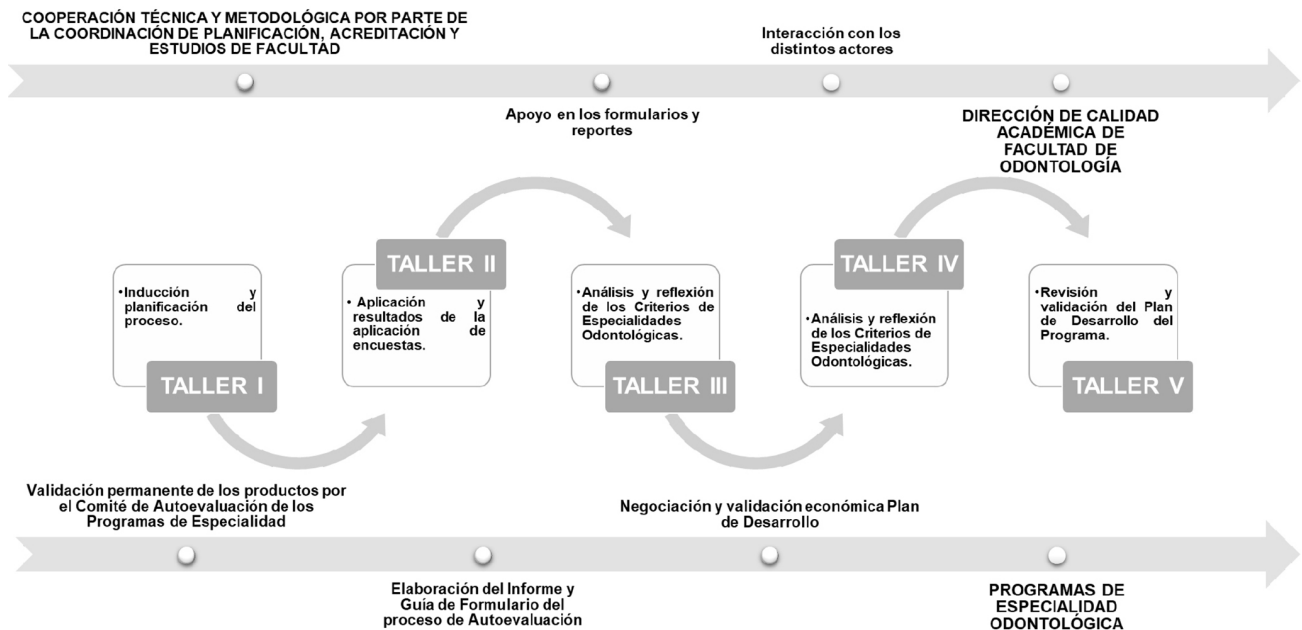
COOPERACIÓN TÉCNICA Y METODOLÓGICA POR PARTE DE LA COORDINACIÓN DE PLANIFICACIÓN, ACREDITACIÓN Y ESTUDIOS DE FACULTAD

Interacción con los distintos actores

Apoyo en los formularios y reportes

DIRECCIÓN DE CALIDAD ACADÉMICA DE FACULTAD DE ODONTOLOGÍA

•Inducción y planificación del proceso.

TALLER I

TALLER II

• Aplicación y resultados de la aplicación de encuestas.

•Análisis y reflexión de los Criterios de Especialidades Odontológicas.

TALLER III

TALLER IV

•Análisis y reflexión de los Criterios de Especialidades Odontológicas.

•Revisión y validación del Plan de Desarrollo del Programa.

TALLER V

Validación permanente de los productos por el Comité de Autoevaluación de los Programas de Especialidad

Negociación y validación económica Plan de Desarrollo

Elaboración del Informe y Guía de Formulario del proceso de Autoevaluación

PROGRAMAS DE ESPECIALIDAD ODONTOLÓGICA